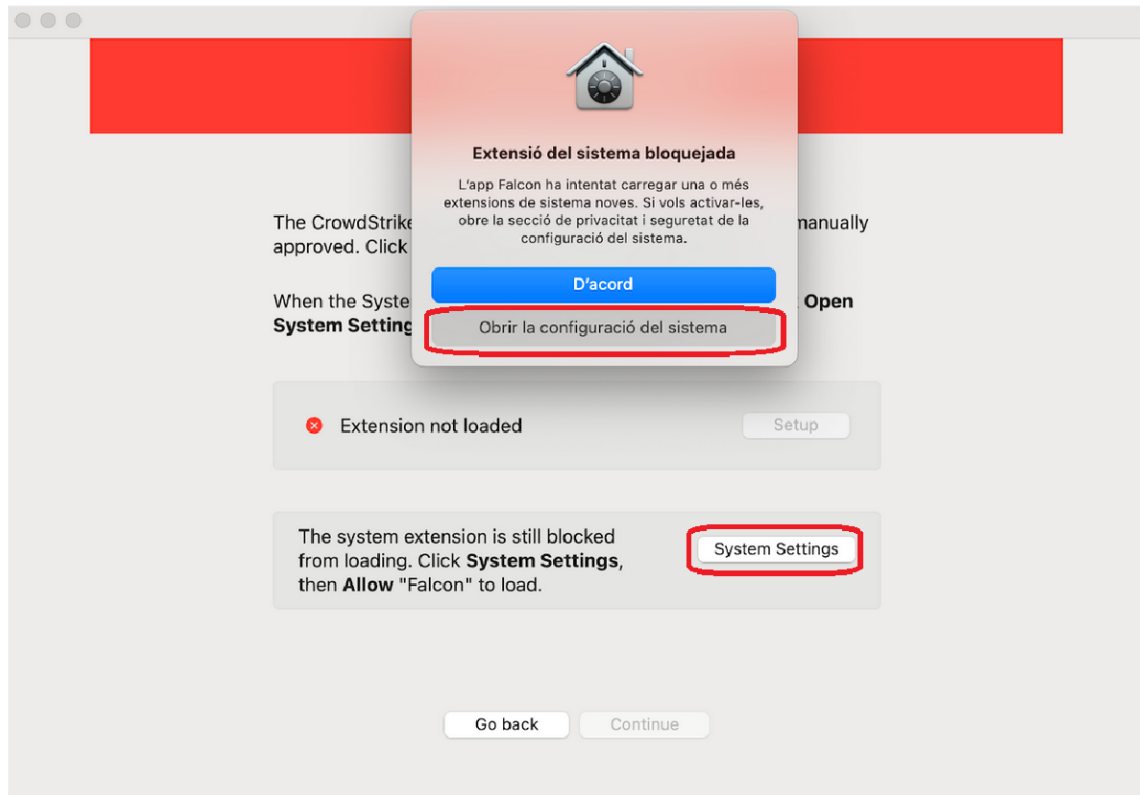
Extensió del sistema bloquejada

L'app Falcon ha intentat carregar una o més extensions de sistema noves. Si vols activar-les, obre la secció de privacitat i seguretat de la configuració del sistema.

D'acord

Obrir la configuració del sistema

The CrowdStrike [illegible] manually approved. Click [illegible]

When the Syste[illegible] Open System Setting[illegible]

Extension not loaded

Setup

The system extension is still blocked from loading. Click **System Settings**, then **Allow** "Falcon" to load.

System Settings

Go back

Continue